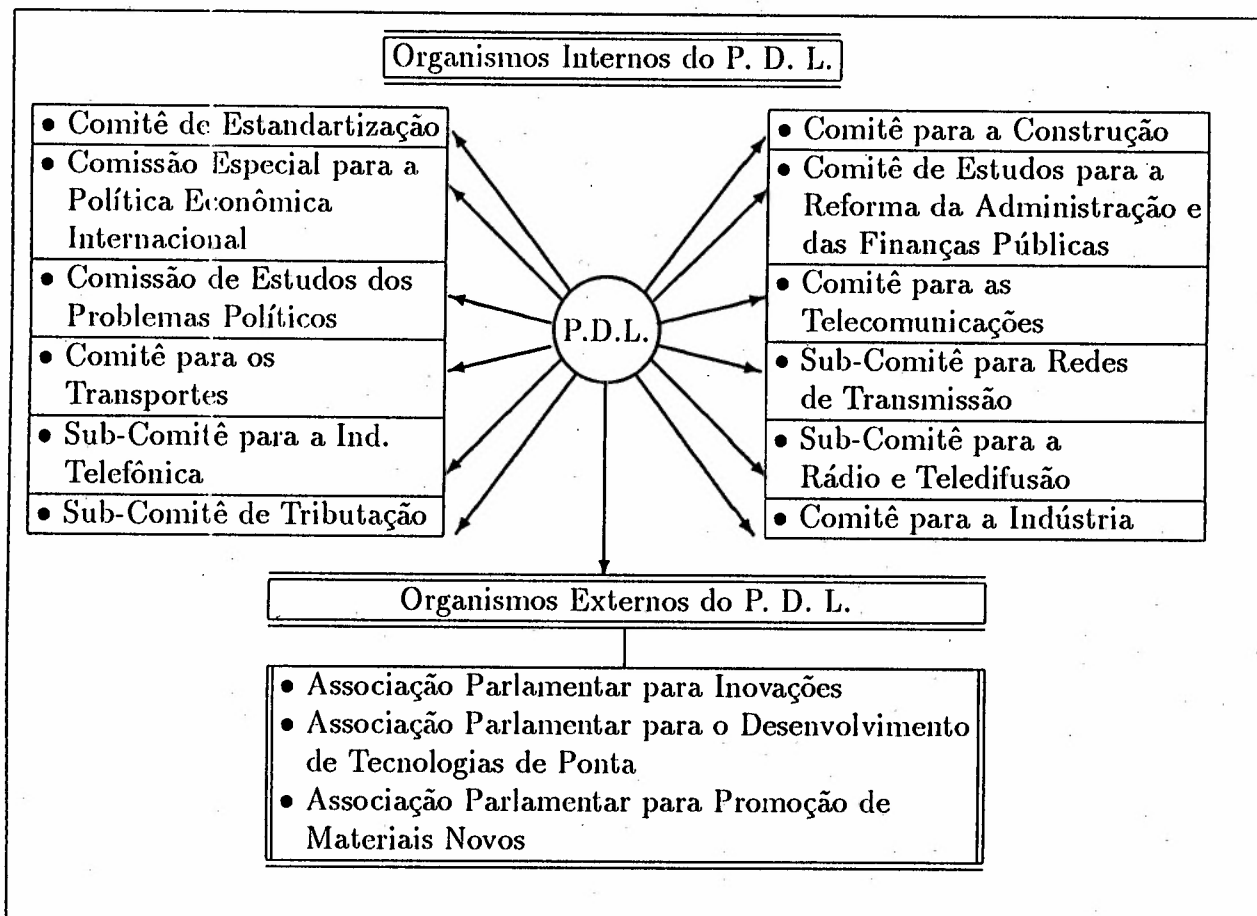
Organismos Internos do P. D. L.

• Comitê de Estandartização
• Comissão Especial para a Política Econômica Internacional
• Comissão de Estudos dos Problemas Políticos
• Comitê para os Transportes
• Sub-Comitê para a Ind. Telefônica
• Sub-Comitê de Tributação

P.D.L.

• Comitê para a Construção
• Comitê de Estudos para a Reforma da Administração e das Finanças Públicas
• Comitê para as Telecomunicações
• Sub-Comitê para Redes de Transmissão
• Sub-Comitê para a Rádio e Teledifusão
• Comitê para a Indústria

Organismos Externos do P. D. L.

• Associação Parlamentar para Inovações
• Associação Parlamentar para o Desenvolvimento de Tecnologias de Ponta
• Associação Parlamentar para Promoção de Materiais Novos